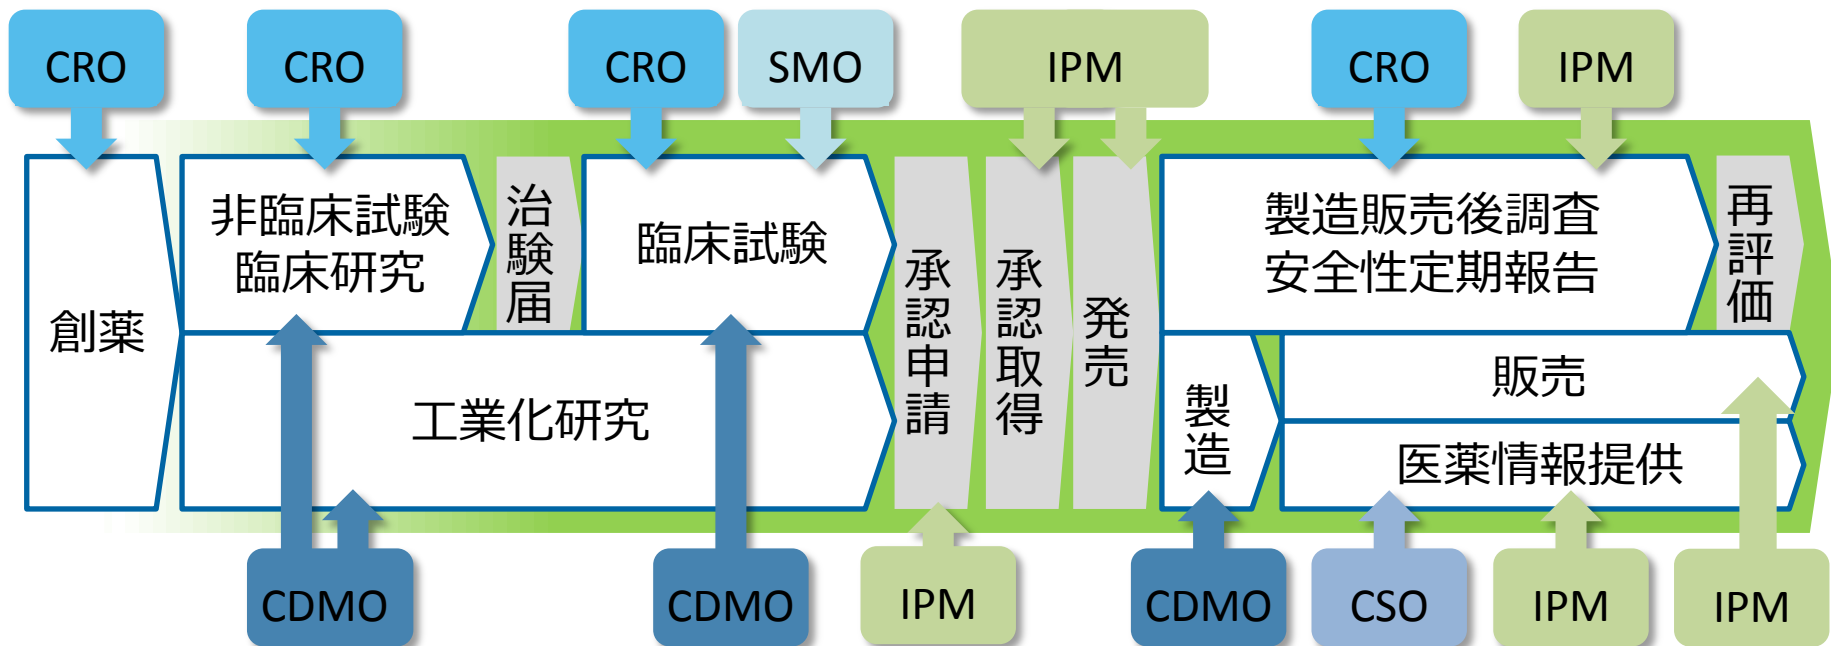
CRO CRO CRO SMO IPM CRO IPM

創薬

非臨床試験
臨床研究

治験届

臨床試験

工業化研究

承認申請

承認取得

発売

製造販売後調査
安全性定期報告

再評価

製造

販売

医薬情報提供

CDMO CDMO IPM CDMO CSO IPM IPM